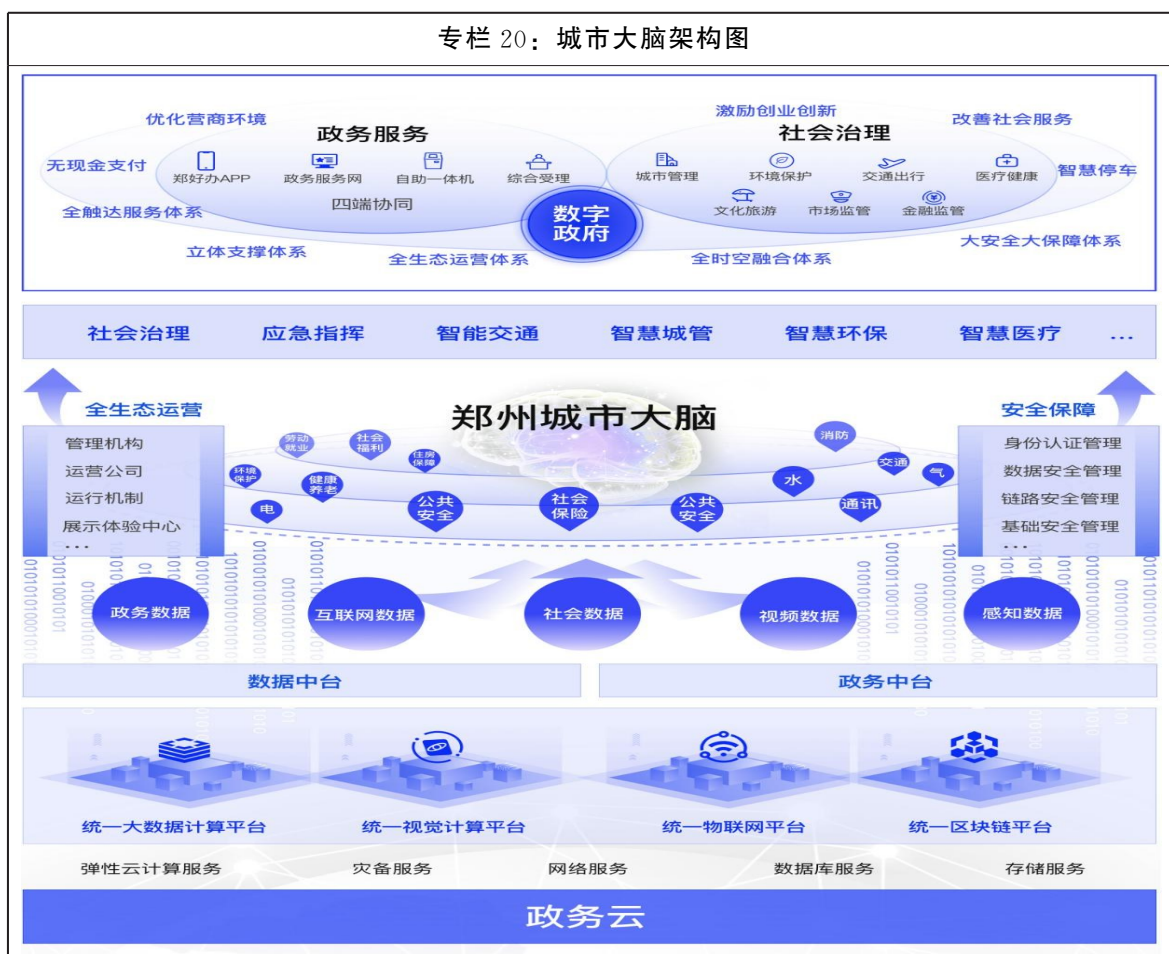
专栏 20：城市大脑架构图

优化营商环境
政务服务
激励创业创新
社会治理
改善社会服务
无现金支付
郑好办APP
政务服务网
自助一体机
综合受理
城市管理
环境保护
交通出行
医疗健康
智慧停车
四端协同
文化旅游
市场监管
金融监管
全触达服务体系
数字政府
大安全大保障体系
立体支撑体系
全生态运营体系
全时空融合体系

社会治理
应急指挥
智能交通
智慧城管
智慧环保
智慧医疗
...

全生态运营
郑州城市大脑
安全保障
管理机构
运营公司
运行机制
展示体验中心
...
劳动就业
社会福利
住房保障
环境保护
健康养老
电
公共安全
社会保险
公共安全
消防
交通
水
气
通讯
身份认证管理
数据安全管理
链路安全管理
基础安全管理
...

政务数据
互联网数据
社会数据
视频数据
感知数据

数据中台
政务中台

统一大数据计算平台
统一视觉计算平台
统一物联网平台
统一区块链平台

弹性云计算服务
灾备服务
网络服务
数据库服务
存储服务

政务云